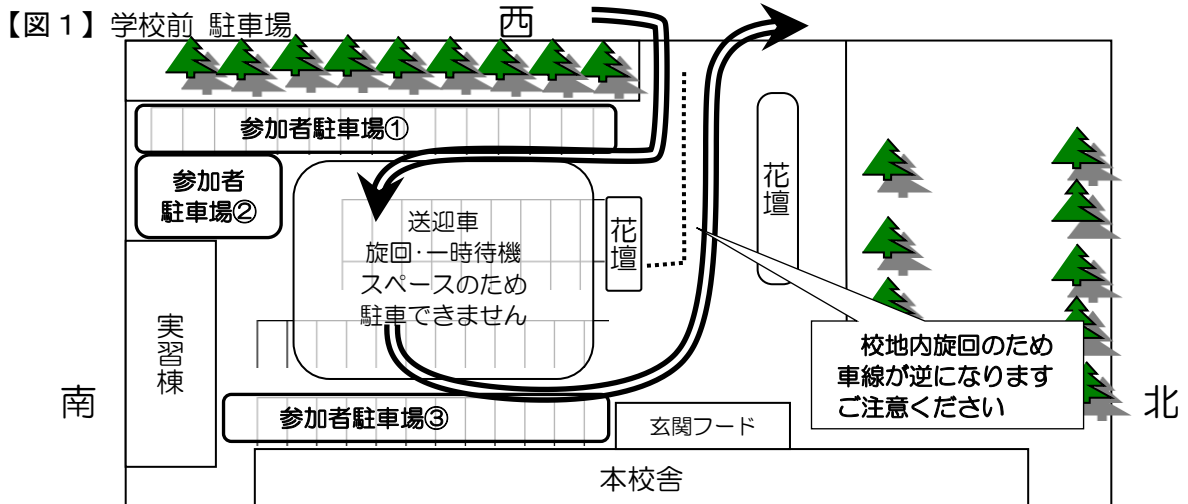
【図１】学校前 駐車場

西

参加者駐車場①

参加者
駐車場②

送迎車
旋回･一時待機
スペースのため
駐車できません

花
壇

花
壇

実
習
棟

南

参加者駐車場③

玄関フード

本校舎

校地内旋回のため
車線が逆になります
ご注意ください

北